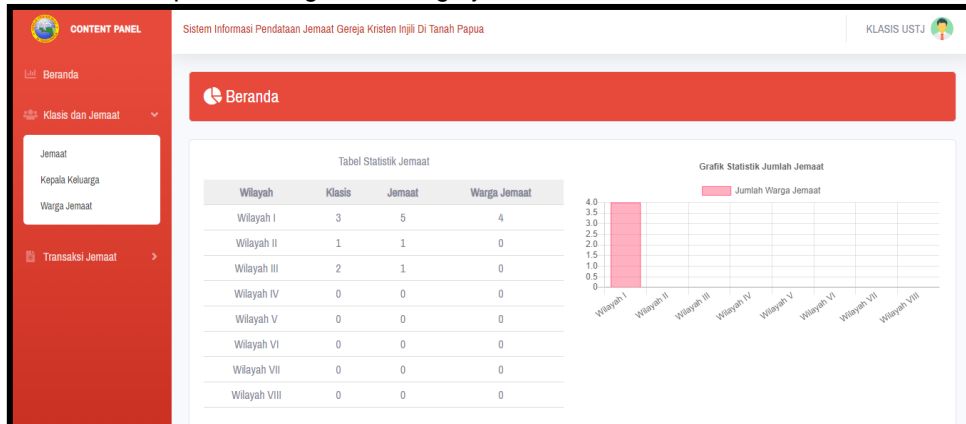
CONTENT PANEL

Sistem Informasi Pendataan Jemaat Gereja Kristen Injili Di Tanah Papua

KLASIS USTJ

Beranda

Klasis dan Jemaat

Jemaat

Kepala Keluarga

Warga Jemaat

Transaksi Jemaat

Beranda

Tabel Statistik Jemaat

| Wilayah | Klasis | Jemaat | Warga Jemaat |
|---|---|---|---|
| Wilayah I | 3 | 5 | 4 |
| Wilayah II | 1 | 1 | 0 |
| Wilayah III | 2 | 1 | 0 |
| Wilayah IV | 0 | 0 | 0 |
| Wilayah V | 0 | 0 | 0 |
| Wilayah VI | 0 | 0 | 0 |
| Wilayah VII | 0 | 0 | 0 |
| Wilayah VIII | 0 | 0 | 0 |

Grafik Statistik Jumlah Jemaat

Jumlah Warga Jemaat

4.0
3.5
3.0
2.5
2.0
1.5
1.0
0.5
0

Wilayah I Wilayah II Wilayah III Wilayah IV Wilayah V Wilayah VI Wilayah VII Wilayah VIII